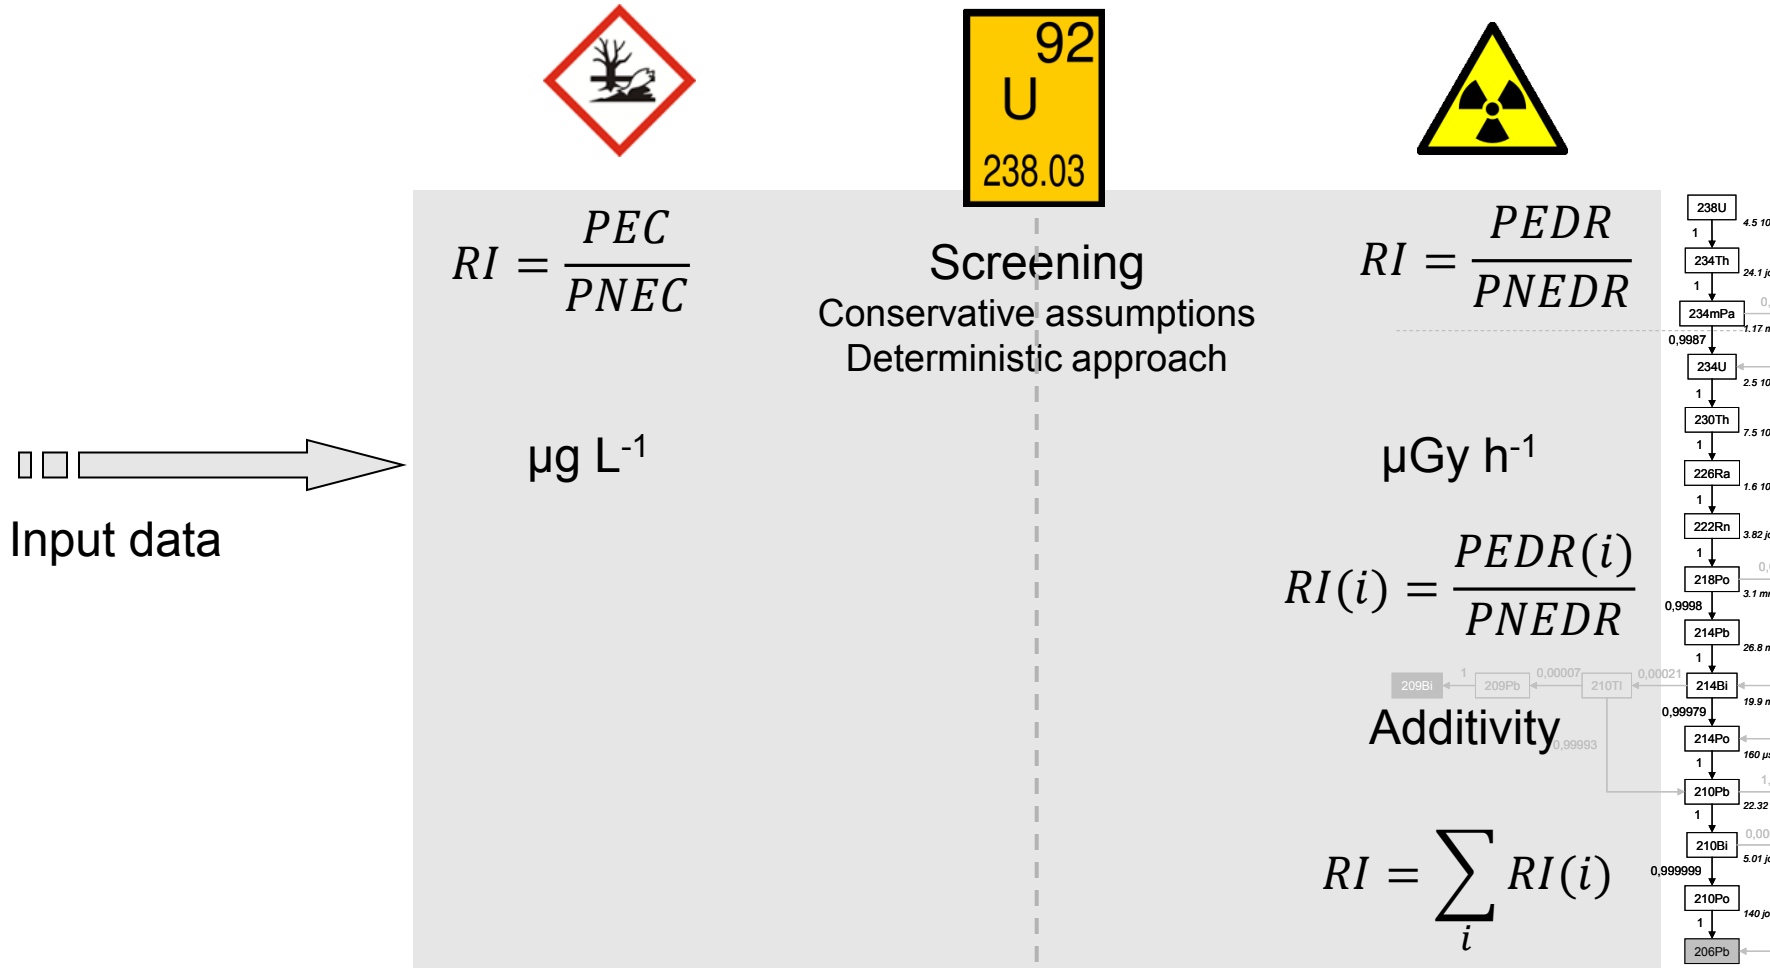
92
U
238.03

$RI = \frac{PEC}{PNEC}$

Screening
Conservative assumptions
Deterministic approach

$RI = \frac{PEDR}{PNEDR}$

µg L$^{-1}$

µGy h$^{-1}$

Input data

$RI(i) = \frac{PEDR(i)}{PNEDR}$

Additivity

$RI = \sum_{i} RI(i)$

238U
4.5 10
1
234Th
24.1 j
1
234mPa
1.17 m
0,9987
234U
2.5 10
1
230Th
7.5 10
1
226Ra
1.6 10
1
222Rn
3.82 j
1
218Po
3.1 m
0,9998
214Pb
26.8 m
1
214Bi
19.9 m
0,99979
214Po
160 µs
1
210Pb
22.32
1
210Bi
5.01 j
0,999999
210Po
140 jo
1
206Pb
209Bi
1
209Pb
0,00007
210Tl
0,00021
0,99993